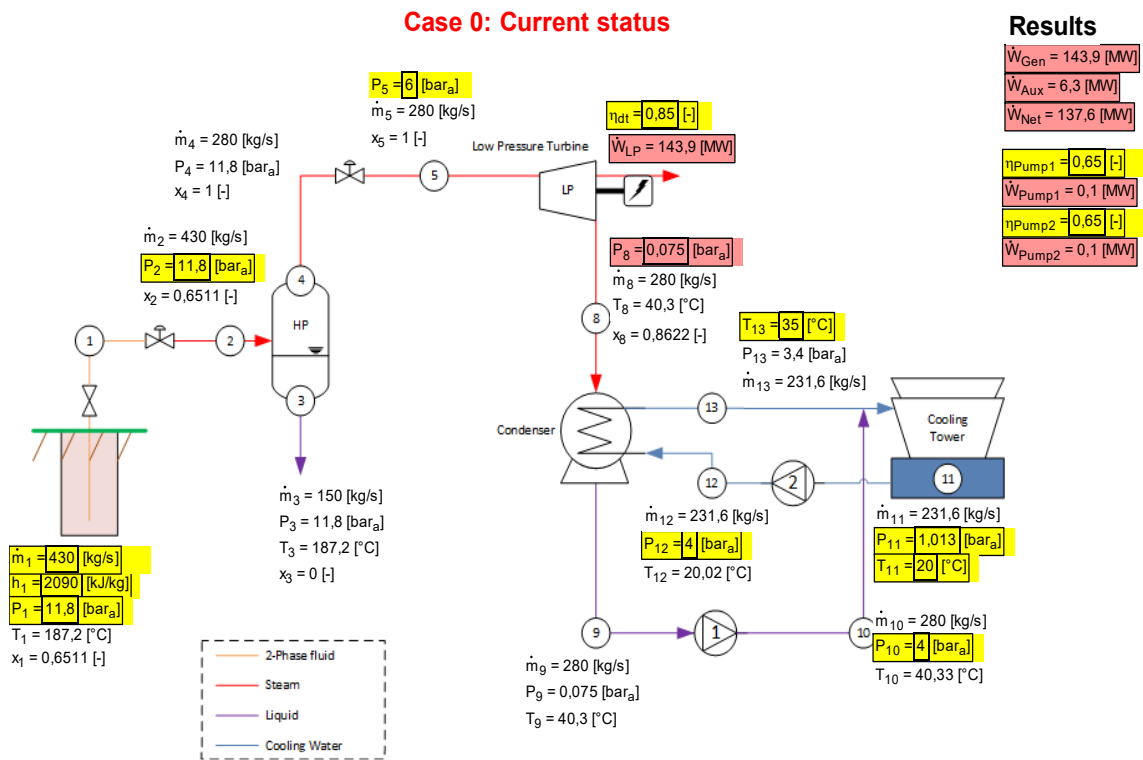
Case 0: Current status

Results

$\dot{W}_{Gen}$ = 143,9 [MW]
$\dot{W}_{Aux}$ = 6,3 [MW]
$\dot{W}_{Net}$ = 137,6 [MW]

$\eta_{Pump1}$ = 0,65 [-]
$\dot{W}_{Pump1}$ = 0,1 [MW]
$\eta_{Pump2}$ = 0,65 [-]
$\dot{W}_{Pump2}$ = 0,1 [MW]

$P_5$ = 6 [bar$_a$]
$\dot{m}_5$ = 280 [kg/s]
$x_5$ = 1 [-]

$\eta_{dt}$ = 0,85 [-]
$\dot{W}_{LP}$ = 143,9 [MW]

Low Pressure Turbine

LP

$\dot{m}_4$ = 280 [kg/s]
$P_4$ = 11,8 [bar$_a$]
$x_4$ = 1 [-]

5

4

$\dot{m}_2$ = 430 [kg/s]
$P_2$ = 11,8 [bar$_a$]
$x_2$ = 0,6511 [-]

HP

1

2

3

$P_8$ = 0,075 [bar$_a$]
$\dot{m}_8$ = 280 [kg/s]
$T_8$ = 40,3 [°C]
$x_8$ = 0,8622 [-]

8

$T_{13}$ = 35 [°C]
$P_{13}$ = 3,4 [bar$_a$]
$\dot{m}_{13}$ = 231,6 [kg/s]

13

Cooling Tower

Condenser

12

2

11

$\dot{m}_3$ = 150 [kg/s]
$P_3$ = 11,8 [bar$_a$]
$T_3$ = 187,2 [°C]
$x_3$ = 0 [-]

$\dot{m}_{12}$ = 231,6 [kg/s]
$P_{12}$ = 4 [bar$_a$]
$T_{12}$ = 20,02 [°C]

$\dot{m}_{11}$ = 231,6 [kg/s]
$P_{11}$ = 1,013 [bar$_a$]
$T_{11}$ = 20 [°C]

$\dot{m}_1$ = 430 [kg/s]
$h_1$ = 2090 [kJ/kg]
$P_1$ = 11,8 [bar$_a$]
$T_1$ = 187,2 [°C]
$x_1$ = 0,6511 [-]

2-Phase fluid
Steam
Liquid
Cooling Water

9

1

10

$\dot{m}_{10}$ = 280 [kg/s]
$P_{10}$ = 4 [bar$_a$]
$T_{10}$ = 40,33 [°C]

$\dot{m}_9$ = 280 [kg/s]
$P_9$ = 0,075 [bar$_a$]
$T_9$ = 40,3 [°C]